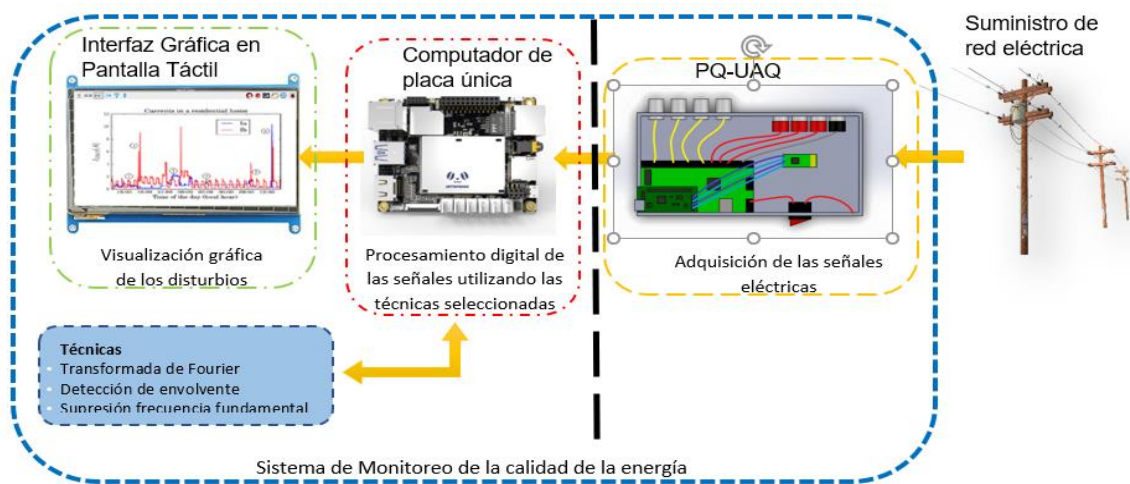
Suministro de red eléctrica

Interfaz Gráfica en Pantalla Táctil

Currents in a residential home

Time of the day (local hour)

Visualización gráfica de los disturbios

Computador de placa única

Procesamiento digital de las señales utilizando las técnicas seleccionadas

PQ-UAQ

Adquisición de las señales eléctricas

Técnicas
- Transformada de Fourier
- Detección de envolvente
- Supresión frecuencia fundamental

Sistema de Monitoreo de la calidad de la energía